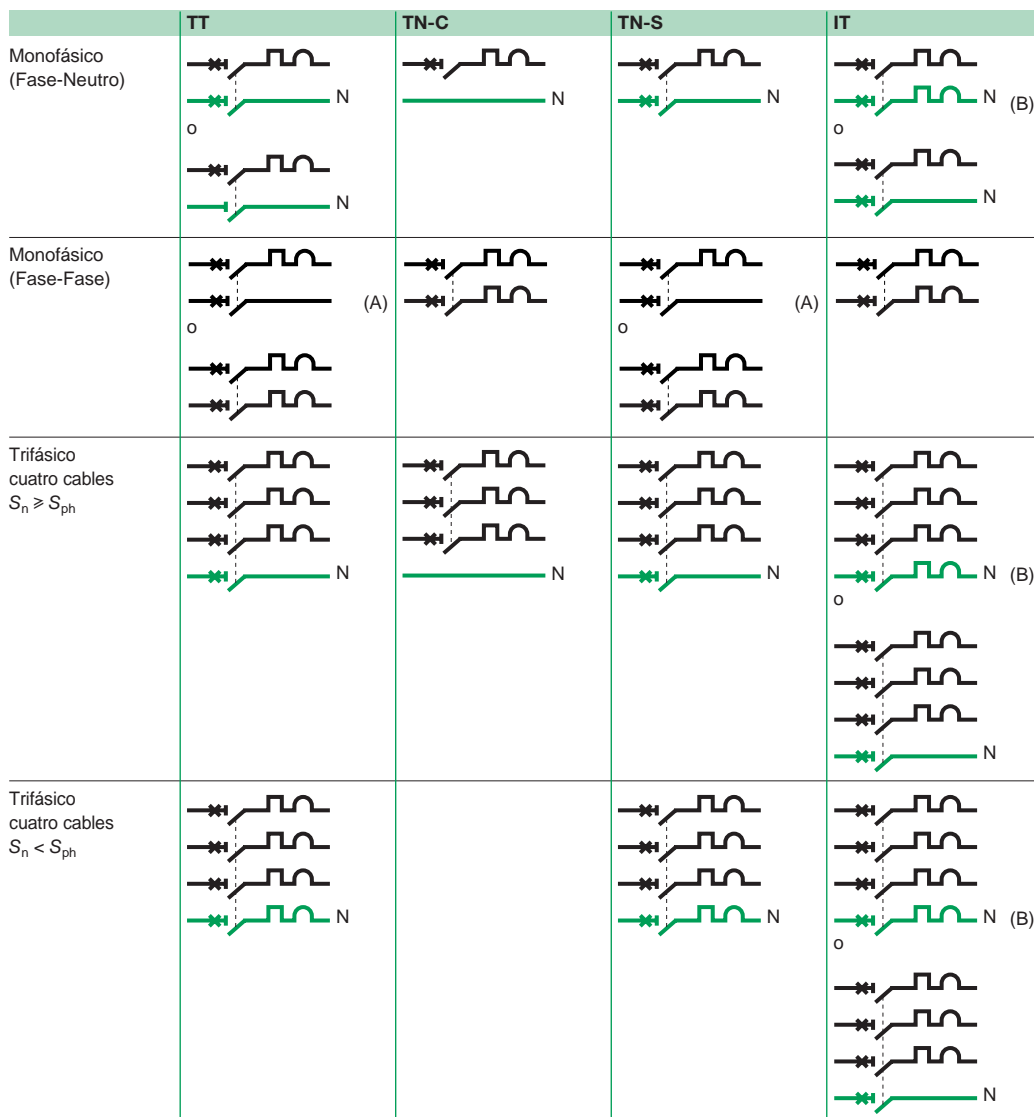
| | TT | TN-C | TN-S | IT |
|---|---|---|---|---|
| Monofásico (Fase-Neutro) | N o N | N | N | N (B) o N |
| Monofásico (Fase-Fase) | (A) o | | (A) o | |
| Trifásico cuatro cables $S_n \geqslant S_{ph}$ | N | N | N | N (B) o N |
| Trifásico cuatro cables $S_n < S_{ph}$ | N | | N | N (B) o N |